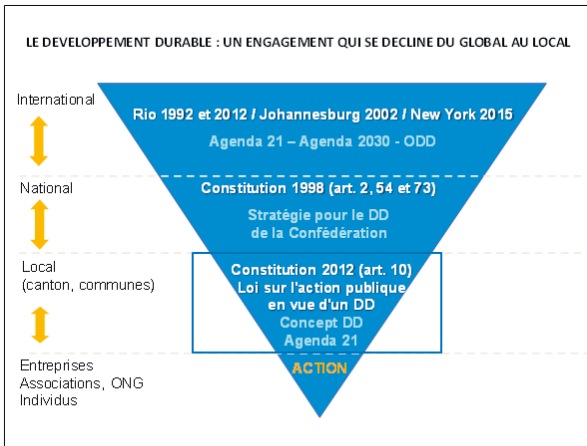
LE DEVELOPPEMENT DURABLE : UN ENGAGEMENT QUI SE DECLINE DU GLOBAL AU LOCAL

International

Rio 1992 et 2012 / Johannesburg 2002 / New York 2015

Agenda 21 – Agenda 2030 - ODD

National

Constitution 1998 (art. 2, 54 et 73)

Stratégie pour le DD de la Confédération

Local (canton, communes)

Constitution 2012 (art. 10)
Loi sur l'action publique en vue d'un DD
Concept DD
Agenda 21

Entreprises
Associations, ONG
Individus

ACTION